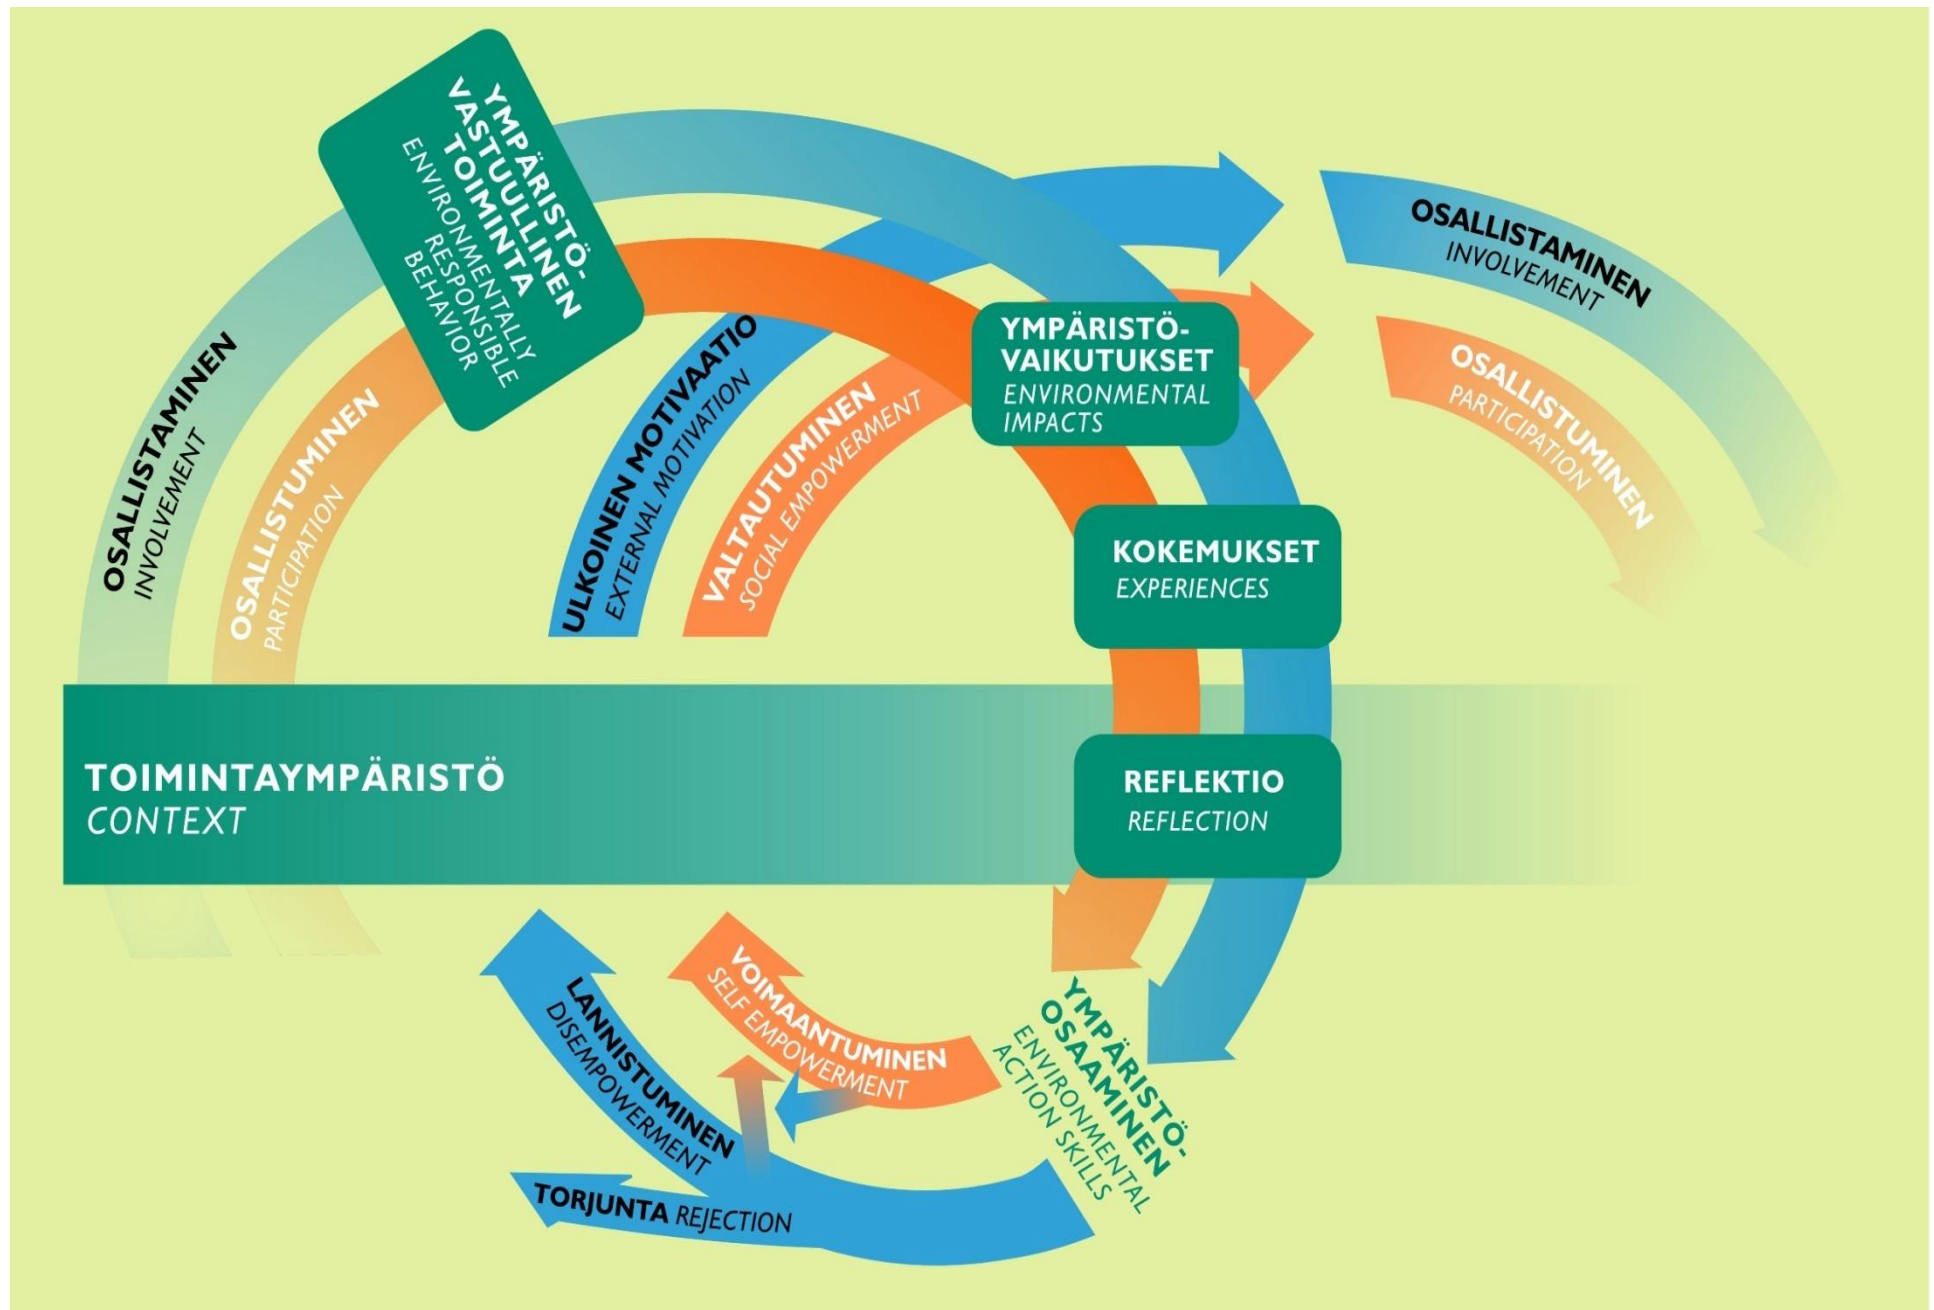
YMPÄRISTÖ-
VASTUULLINEN
TOIMINTA
ENVIRONMENTALLY
RESPONSIBLE
BEHAVIOR

OSALLISTAMINEN
INVOLVEMENT

OSALLISTUMINEN
PARTICIPATION

OSALLISTAMINEN
INVOLVEMENT

OSALLISTUMINEN
PARTICIPATION

ULKOINEN MOTIVAATIO
EXTERNAL MOTIVATION

VALTAUTUMINEN
SOCIAL EMPOWERMENT

YMPÄRISTÖ-
VAIKUTUKSET
ENVIRONMENTAL
IMPACTS

KOKEMUKSET
EXPERIENCES

TOIMINTAYMPÄRISTÖ
CONTEXT

REFLEKTIO
REFLECTION

YMPÄRISTÖ-
OSAAMINEN
ENVIRONMENTAL
ACTION SKILLS

VOIMAANTUMINEN
SELF EMPOWERMENT

LANNISTUMINEN
DISEMPOWERMENT

TORJUNTA REJECTION